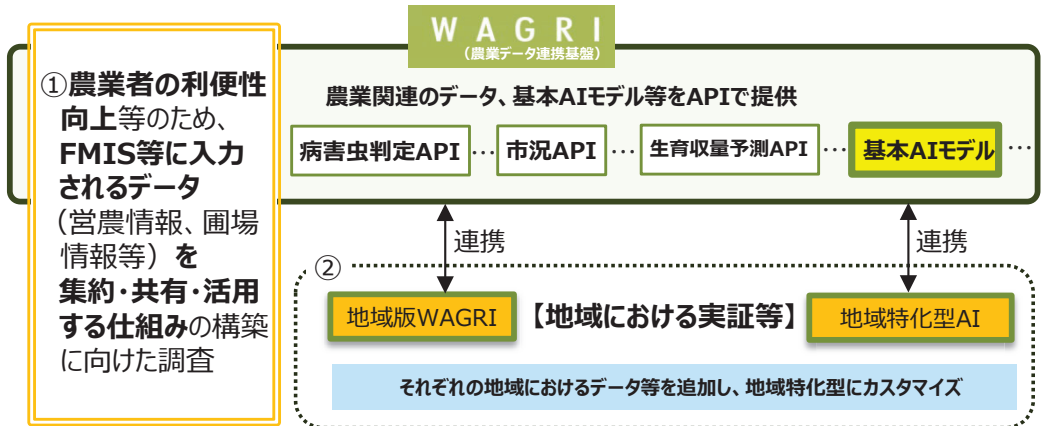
①農業者の利便性向上等のため、FMIS等に入力されるデータ（営農情報、圃場情報等）を集約・共有・活用する仕組みの構築に向けた調査

WAGRI
（農業データ連携基盤）

農業関連のデータ、基本AIモデル等をAPIで提供

病害虫判定API … 市況API … 生育収量予測API … 基本AIモデル …

連携

連携

②

地域版WAGRI 【地域における実証等】 地域特化型AI

それぞれの地域におけるデータ等を追加し、地域特化型にカスタマイズ